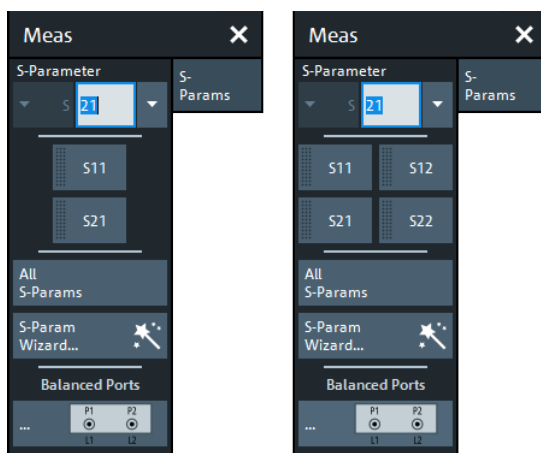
Meas ✕

S-Parameter

S-Params

S 21

S11

S21

All S-Params

S-Param Wizard...

Balanced Ports

...

P1 P2

L1 L2

Meas ✕

S-Parameter

S-Params

S 21

S11

S12

S21

S22

All S-Params

S-Param Wizard...

Balanced Ports

...

P1 P2

L1 L2